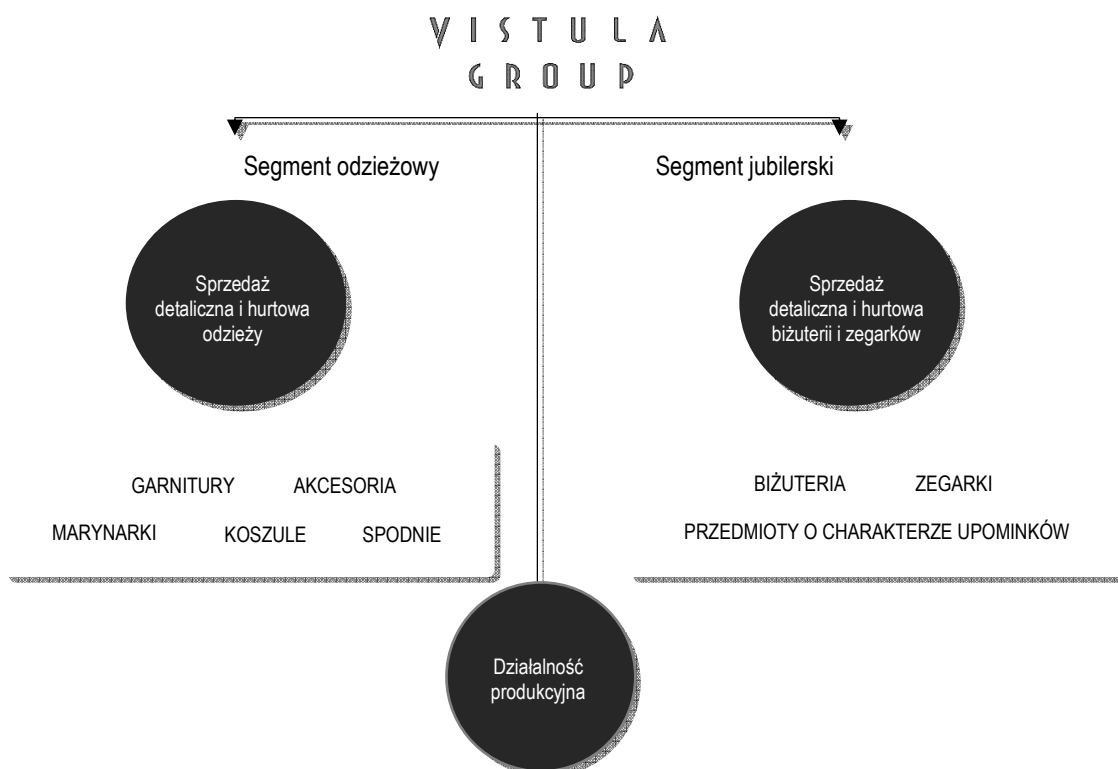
VISTULA
GROUP

Segment odzieżowy

Sprzedaż detaliczna i hurtowa odzieży

GARNITURY AKCESORIA

MARYNARKI KOSZULE SPODNIE

Segment jubilerski

Sprzedaż detaliczna i hurtowa biżuterii i zegarków

BIŻUTERIA ZEGARKI

PRZEDMIOTY O CHARAKTERZE UPOMINKÓW

Działalność produkcyjna